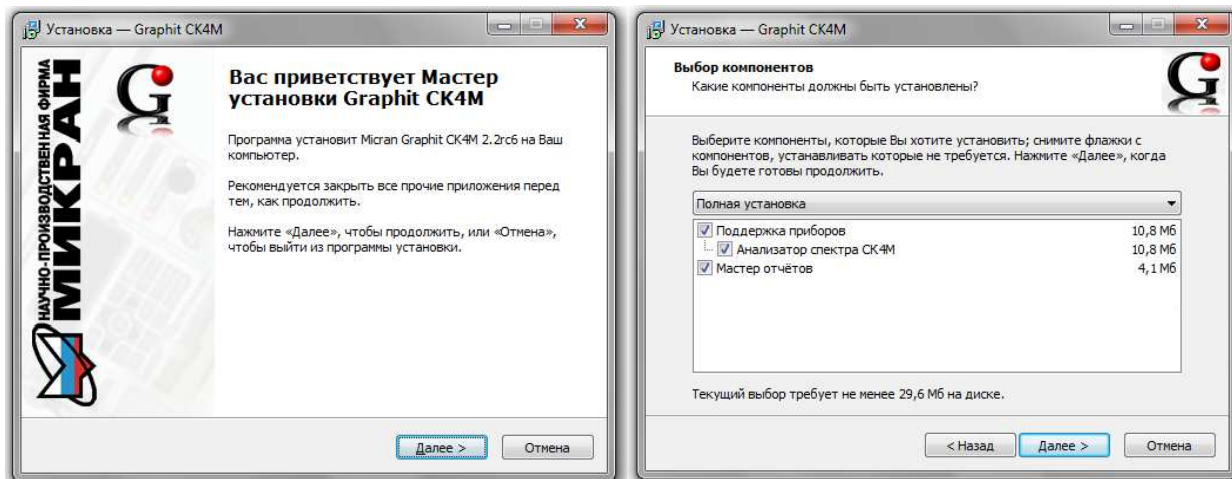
Установка — Graphit CK4M

НАУЧНО-ПРОИЗВОДСТВЕННАЯ ФИРМА МИКРАН

Вас приветствует Мастер установки Graphit CK4M

Программа установит Micran Graphit CK4M 2.2rc6 на Ваш компьютер.

Рекомендуется закрыть все прочие приложения перед тем, как продолжить.

Нажмите «Далее», чтобы продолжить, или «Отмена», чтобы выйти из программы установки.

Далее >
Отмена

Установка — Graphit CK4M

Выбор компонентов
Какие компоненты должны быть установлены?

Выберите компоненты, которые Вы хотите установить; снимите флажки с компонентов, устанавливать которые не требуется. Нажмите «Далее», когда Вы будете готовы продолжить.

Полная установка

| | |
|---|---|
| Поддержка приборов | 10,8 Мб |
| Анализатор спектра CK4M | 10,8 Мб |
| Мастер отчётов | 4,1 Мб |

Текущий выбор требует не менее 29,6 Мб на диске.

< Назад
Далее >
Отмена